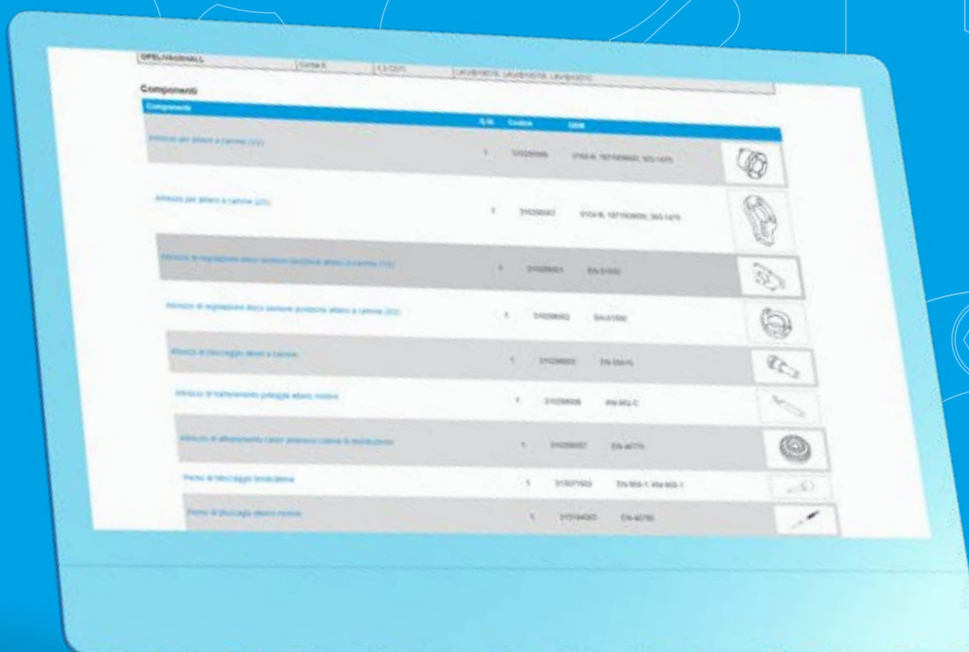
| OPEL/VAUXHALL | Corsa E | 1.3 CDTi | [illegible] |
|---|---|---|---|

Componenti

| Componente | Q.tà | Codice | OEM | |
|---|---|---|---|---|
| Attrezzo per alberi a camme (1/2) | 1 | 310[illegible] | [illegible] | |
| Attrezzo per alberi a camme (2/2) | 1 | 310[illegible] | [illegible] | |
| Attrezzo di regolazione disco sensore posizione albero a camme (1/2) | 1 | 310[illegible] | EN-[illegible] | |
| Attrezzo di regolazione disco sensore posizione albero a camme (2/2) | 1 | 310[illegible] | EN-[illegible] | |
| Attrezzo di bloccaggio alberi a camme | 1 | 310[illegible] | EN-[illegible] | |
| Attrezzo di trattenimento puleggia albero motore | 1 | 310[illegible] | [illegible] | |
| Attrezzo di allineamento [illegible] | 1 | 310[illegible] | EN-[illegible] | |
| Perno di bloccaggio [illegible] | 1 | 310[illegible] | EN-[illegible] | |
| Perno di bloccaggio albero motore | 1 | 310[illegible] | EN-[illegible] | |